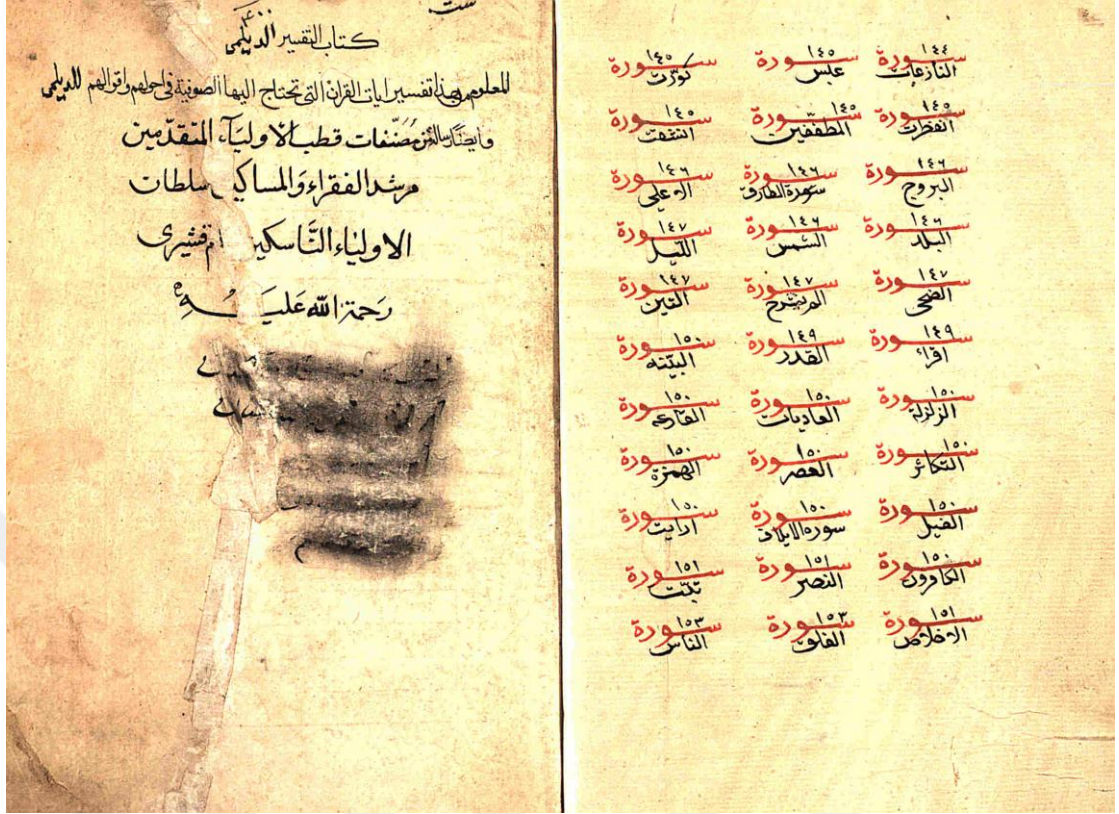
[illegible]

كتاب التفسير الديلمي

المعلوم بهذا تفسير ايات القران التي تحتاج اليها الصوفية في احوالهم واقوالهم للديلمي

وايضا لسالاين مصنفات قطب الاولياء المتقدمين

مرشد الفقراء والمساكين سلطان

الاولياء الناسكين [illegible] القشيري

رحمة الله عليه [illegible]

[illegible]

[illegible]

١٤٤ سورة النازعات
١٤٥ سورة عبس
١٤٥ سورة كورت

١٤٥ سورة انفطرت
١٤٥ سورة المطففين
١٤٥ سورة انشقت

١٤٦ سورة البروج
١٤٦ سورة الطارق
١٤٦ سورة الاعلى

١٤٦ سورة البلد
١٤٦ سورة الشمس
١٤٧ سورة الليل

١٤٧ سورة الضحى
١٤٧ سورة الم نشرح
١٤٧ سورة التين

١٤٩ سورة اقرا
١٤٩ سورة القدر
١٥٠ سورة البينة

١٥٠ سورة الزلزلة
١٥٠ سورة العاديات
١٥٠ سورة القارعة

١٥٠ سورة التكاثر
١٥٠ سورة العصر
١٥٠ سورة الهمزة

١٥٠ سورة الفيل
١٥٠ سورة الايلاف
١٥٠ سورة ارايت

١٥٠ سورة الكافرون
١٥١ سورة النصر
١٥١ سورة تبت

١٥١ سورة الاخلاص
١٥٣ سورة الفلق
١٥٣ سورة الناس